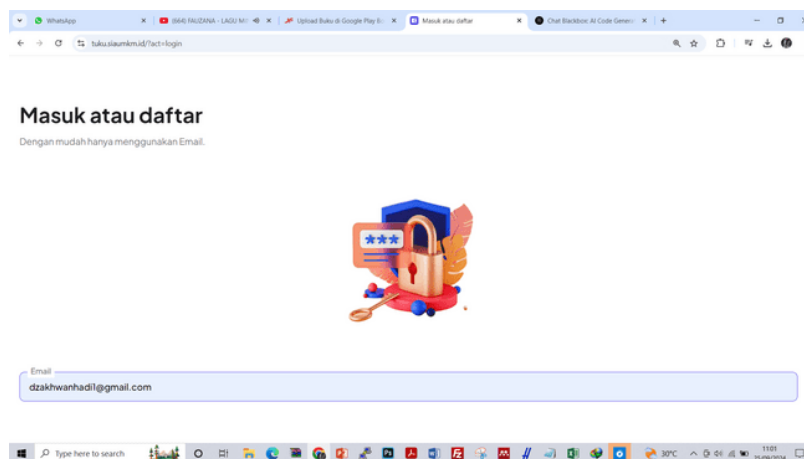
WhatsApp
(664) FAUZANA - LAGU M
Upload Buku di Google Play B
Masuk atau daftar
Chat Blackbox: AI Code Genera

tuku.siaumkm.id/?act=login

Masuk atau daftar

Dengan mudah hanya menggunakan Email.

***

Email
dzakhwanhadi1@gmail.com

Type here to search
30°C
11:01
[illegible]